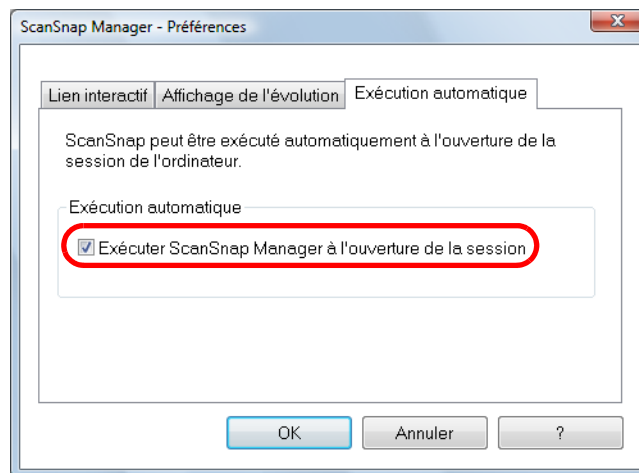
ScanSnap Manager - Préférences

Lien interactif | Affichage de l'évolution | Exécution automatique

ScanSnap peut être exécuté automatiquement à l'ouverture de la session de l'ordinateur.

Exécution automatique

Exécuter ScanSnap Manager à l'ouverture de la session

OK | Annuler | ?